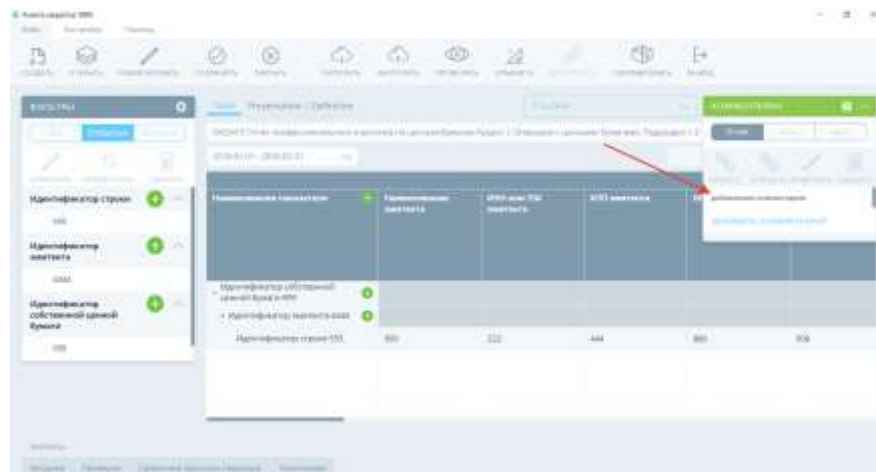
Идентификатор строки

Идентификатор эмитента

Идентификатор собственной ценной бумаги

Наименование показателя

Наименование эмитента

ИНН или TIN эмитента

КПП эмитента

Идентификатор строки 555

555

222

444

Комментарии

добавление комментария